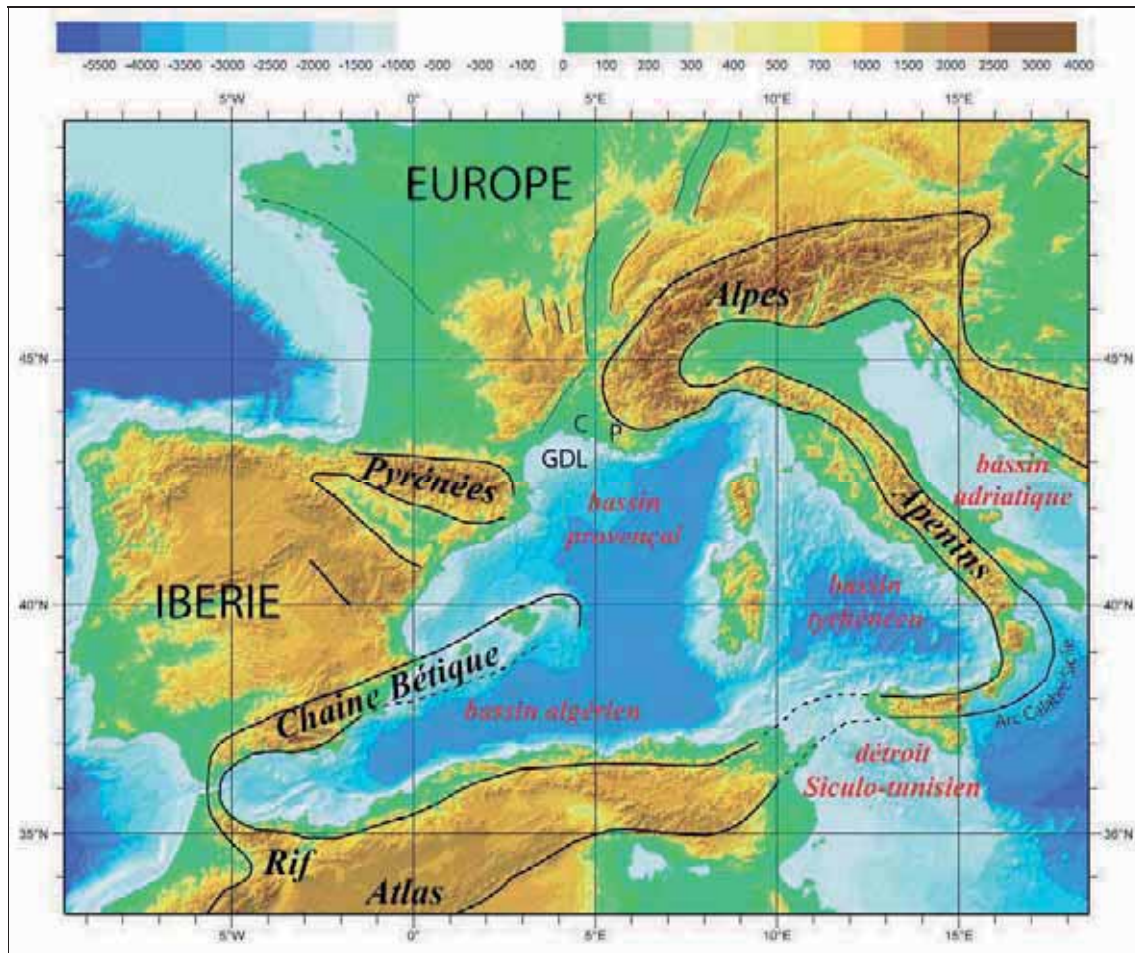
-5500 -4000 -3500 -3000 -2500 -2000 -1500 -1000 -500 -300 -100

0 100 200 300 400 500 700 1000 1500 2000 2500 3000 4000

5°W 0° 5°E 10°E 15°E

EUROPE

Alpes

45°N

45°N

C

P

GDL

Pyrénées

bassin provençal

bassin adriatique

Apenins

IBERIE

40°N

40°N

bassin tyrhénéen

Chaîne Bétique

bassin algérien

Arc Calabro-Sicile

détroit Siculo-tunisien

35°N

35°N

Rif

Atlas

5°W 0° 5°E 10°E 15°E